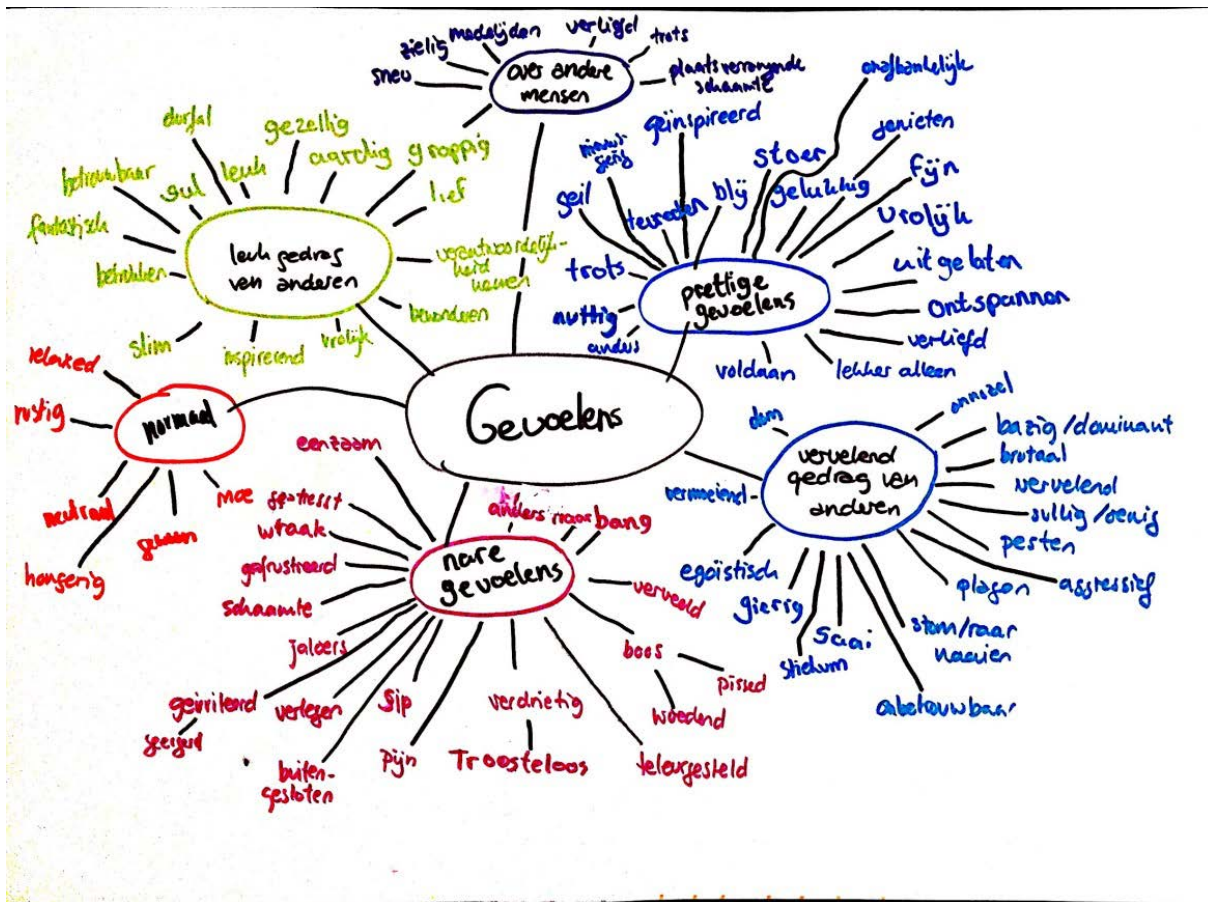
Gevoelens

over andere mensen
zielig
medelijden
verlegd
trots
sneu
plaatsvervangende schaamte

leuk gedrag van anderen
durfal
gezellig
leuk
aardig
grappig
betrouwbaar
gul
lief
fantastisch
verantwoordelijkheid nemen
behulpen
bewonderen
slim
inspirerend
vrolijk

prettige gevoelens
ondankbaarlijk
geïnspireerd
nieuwsgierig
genieten
stoer
geil
tevreden
blij
gelukkig
fijn
vrolijk
trots
uitgelaten
ontspannen
nuttig
anders
verliefd
voldaan
lekker alleen

normaal
relaxed
rustig
neutraal
gewoon
moe
hongerig

vervelend gedrag van anderen
dom
onnozel
bazig / dominant
brutaal
vervelend
vermoeiend
sullig / oenig
pesten
egoïstisch
agressief
gierig
plagen
saai
stom/raar naavien
stiekum
onbetrouwbaar

nare gevoelens
eenzaam
gefrustreerd
anders raar
bang
wraak
gefrustreerd
verveeld
schaamte
jaloers
boos
pissed
geïrriteerd
verlegen
sip
verdrietig
woedend
geergerd
buitengesloten
pijn
Troosteloos
teleurgesteld